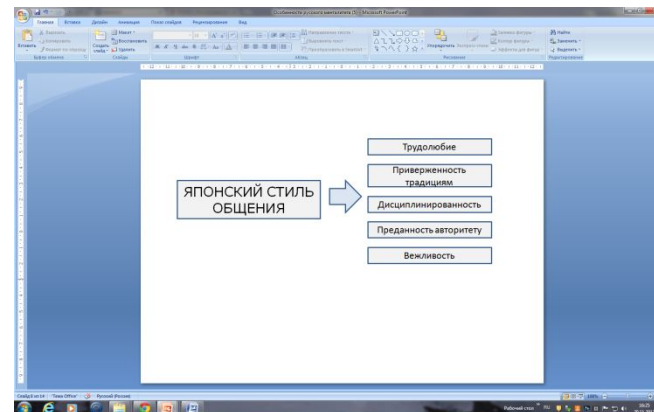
Особенности делового менталитета (1) - Microsoft PowerPoint

Главная Вставка Дизайн Анимация Показ слайдов Рецензирование Вид

Вставить Создать слайд Удалить Буфер обмена Слайды Шрифт Абзац Рисование Редактирование Найти Заменить Выделить

ЯПОНСКИЙ СТИЛЬ ОБЩЕНИЯ

Трудолюбие

Приверженность традициям

Дисциплинированность

Преданность авторитету

Вежливость

Слайд 6 из 14 "Тема Office" Русский (Россия)

Рабочий стол